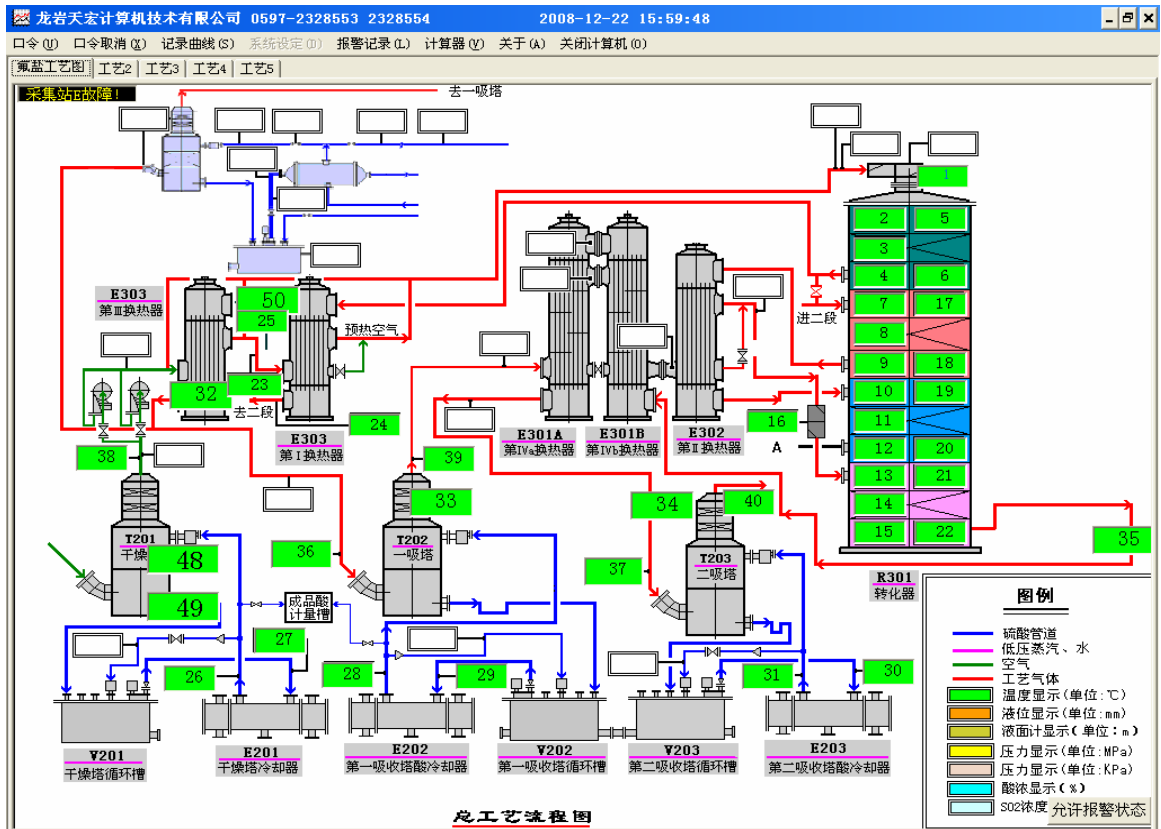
龙岩天宏计算机技术有限公司 0597-2328553 2328554 2008-12-22 15:59:48

口令(U) 口令取消(X) 记录曲线(S) 系统设定(D) 报警记录(L) 计算器(V) 关于(A) 关闭计算机(O)

氯盐工艺图 工艺2 工艺3 工艺4 工艺5

采集站E故障!

去一吸塔

E303
第Ⅲ换热器

50
25
预热空气
32
23
去二段
24
E303
第Ⅰ换热器
38
39
33
E301A
第Ⅳa换热器
E301B
第Ⅳb换热器
E302
第Ⅱ换热器
16
A
34
40
1
2 5
3
4 6
进二段
7 17
8
9 18
10 19
11
12 20
13 21
14
15 22
35
T201
干燥塔
48
49
36
T202
一吸塔
成品酸计量槽
37
T203
二吸塔
R301
转化器
27
26
28
29
31
30
V201
干燥塔循环槽
E201
干燥塔冷却器
E202
第一吸收塔酸冷却器
V202
第一吸收塔循环槽
V203
第二吸收塔循环槽
E203
第二吸收塔酸冷却器

图例
硫酸管道
低压蒸汽、水
空气
工艺气体
温度显示(单位:℃)
液位显示(单位:mm)
液面计显示(单位:m)
压力显示(单位:MPa)
压力显示(单位:KPa)
酸浓显示(%)
SO2浓度
允许报警状态

总工艺流程图